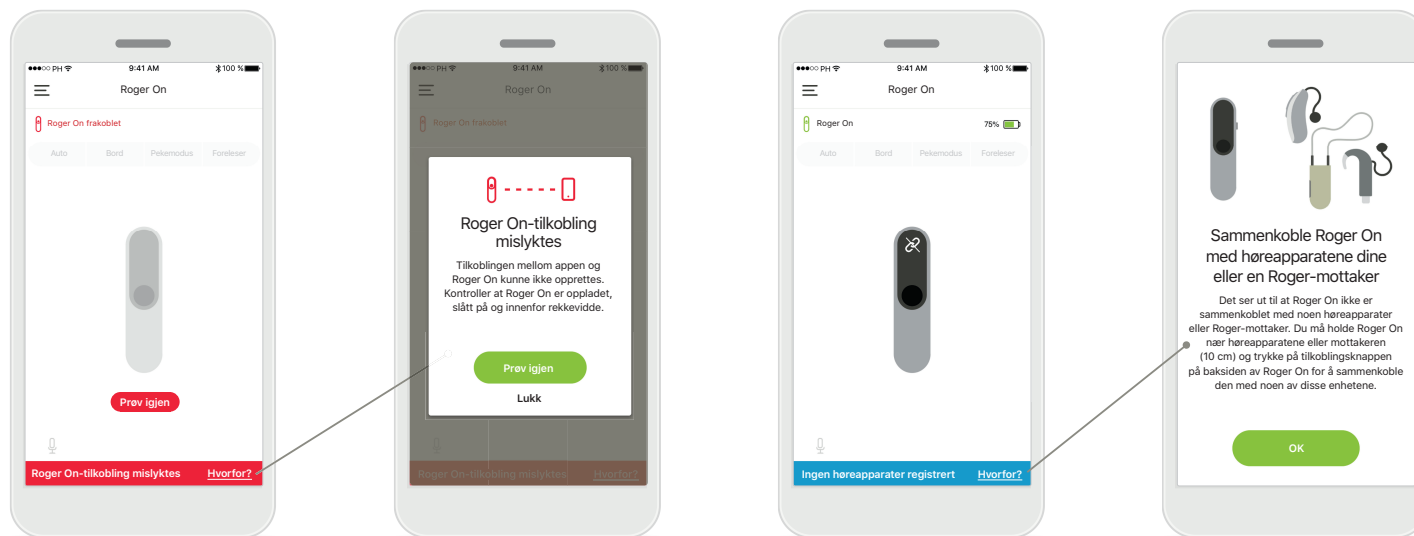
●●●○○ PH 9:41 AM 100 %

Roger On

Roger On frakoblet

Auto Bord Pekemodus Foreleser

Prøv igjen

Roger On-tilkobling mislyktes Hvorfor?

●●●○○ PH 9:41 AM 100 %

Roger On

Roger On frakoblet

Roger On-tilkobling mislyktes

Tilkoblingen mellom appen og Roger On kunne ikke opprettes. Kontroller at Roger On er oppladet, slått på og innenfor rekkevidde.

Prøv igjen

Lukk

Roger On-tilkobling mislyktes Hvorfor?

●●●○○ PH 9:41 AM 100 %

Roger On

Roger On 75%

Auto Bord Pekemodus Foreleser

Ingen høreapparater registrert Hvorfor?

Sammenkoble Roger On med høreapparatene dine eller en Roger-mottaker

Det ser ut til at Roger On ikke er sammenkoblet med noen høreapparater eller Roger-mottaker. Du må holde Roger On nær høreapparatene eller mottakeren (10 cm) og trykke på tilkoblingsknappen på baksiden av Roger On for å sammenkoble den med noen av disse enhetene.

OK